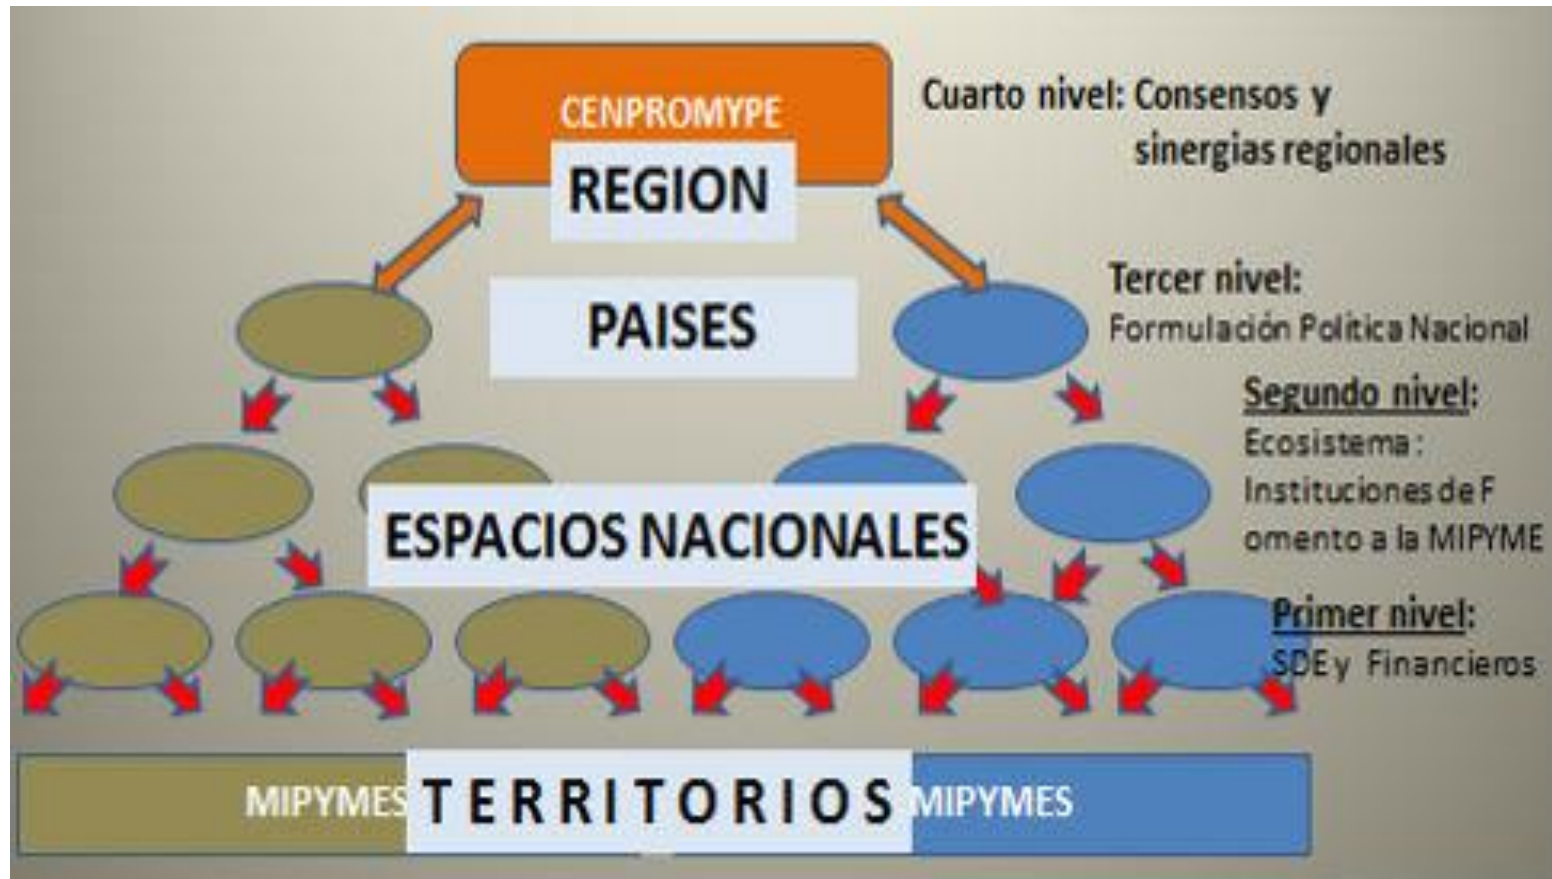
CENPROMYPE

REGION

Cuarto nivel: Consensos y sinergias regionales

PAISES

Tercer nivel: Formulación Política Nacional

Segundo nivel: Ecosistema : Instituciones de Fomento a la MIPYME

ESPACIOS NACIONALES

Primer nivel: SDE y Financieros

MIPYMES TERRITORIOS MIPYMES